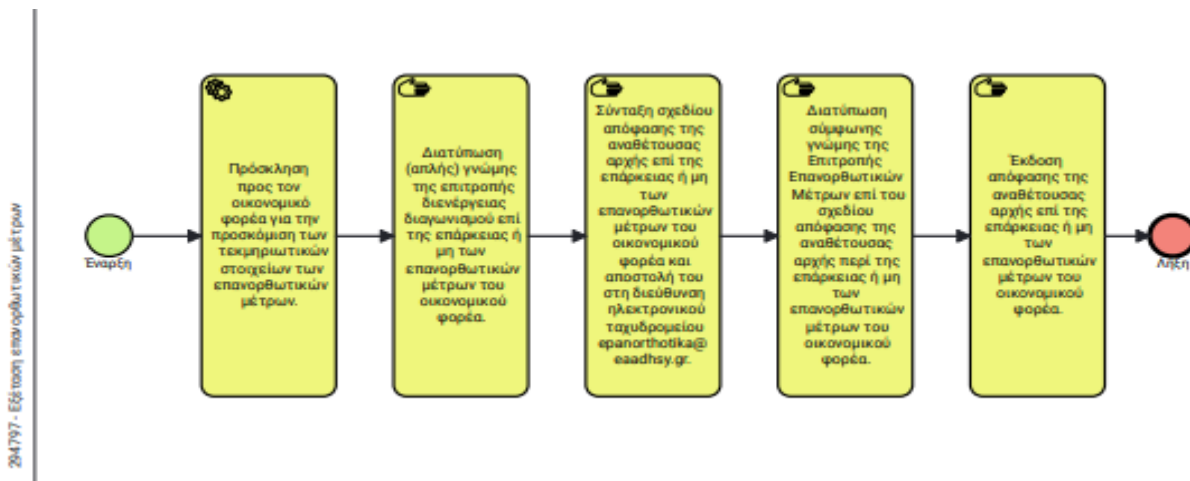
294797 - Εξέταση επανορθωτικών μέτρων

Έναρξη

Πρόσκληση προς τον οικονομικό φορέα για την προσκόμιση των τεκμηριωτικών στοιχείων των επανορθωτικών μέτρων.

Διατύπωση (απλής) γνώμης της επιτροπής διενέργειας διαγωνισμού επί της επάρκειας ή μη των επανορθωτικών μέτρων του οικονομικού φορέα.

Σύνταξη σχεδίου απόφασης της αναθέτουσας αρχής επί της επάρκειας ή μη των επανορθωτικών μέτρων του οικονομικού φορέα και αποστολή του στη διεύθυνση ηλεκτρονικού ταχυδρομείου epanorthotika@eaadhsy.gr.

Διατύπωση σύμφωνης γνώμης της Επιτροπής Επανορθωτικών Μέτρων επί του σχεδίου απόφασης της αναθέτουσας αρχής περί της επάρκειας ή μη των επανορθωτικών μέτρων του οικονομικού φορέα.

Έκδοση απόφασης της αναθέτουσας αρχής επί της επάρκειας ή μη των επανορθωτικών μέτρων του οικονομικού φορέα.

Λήξη